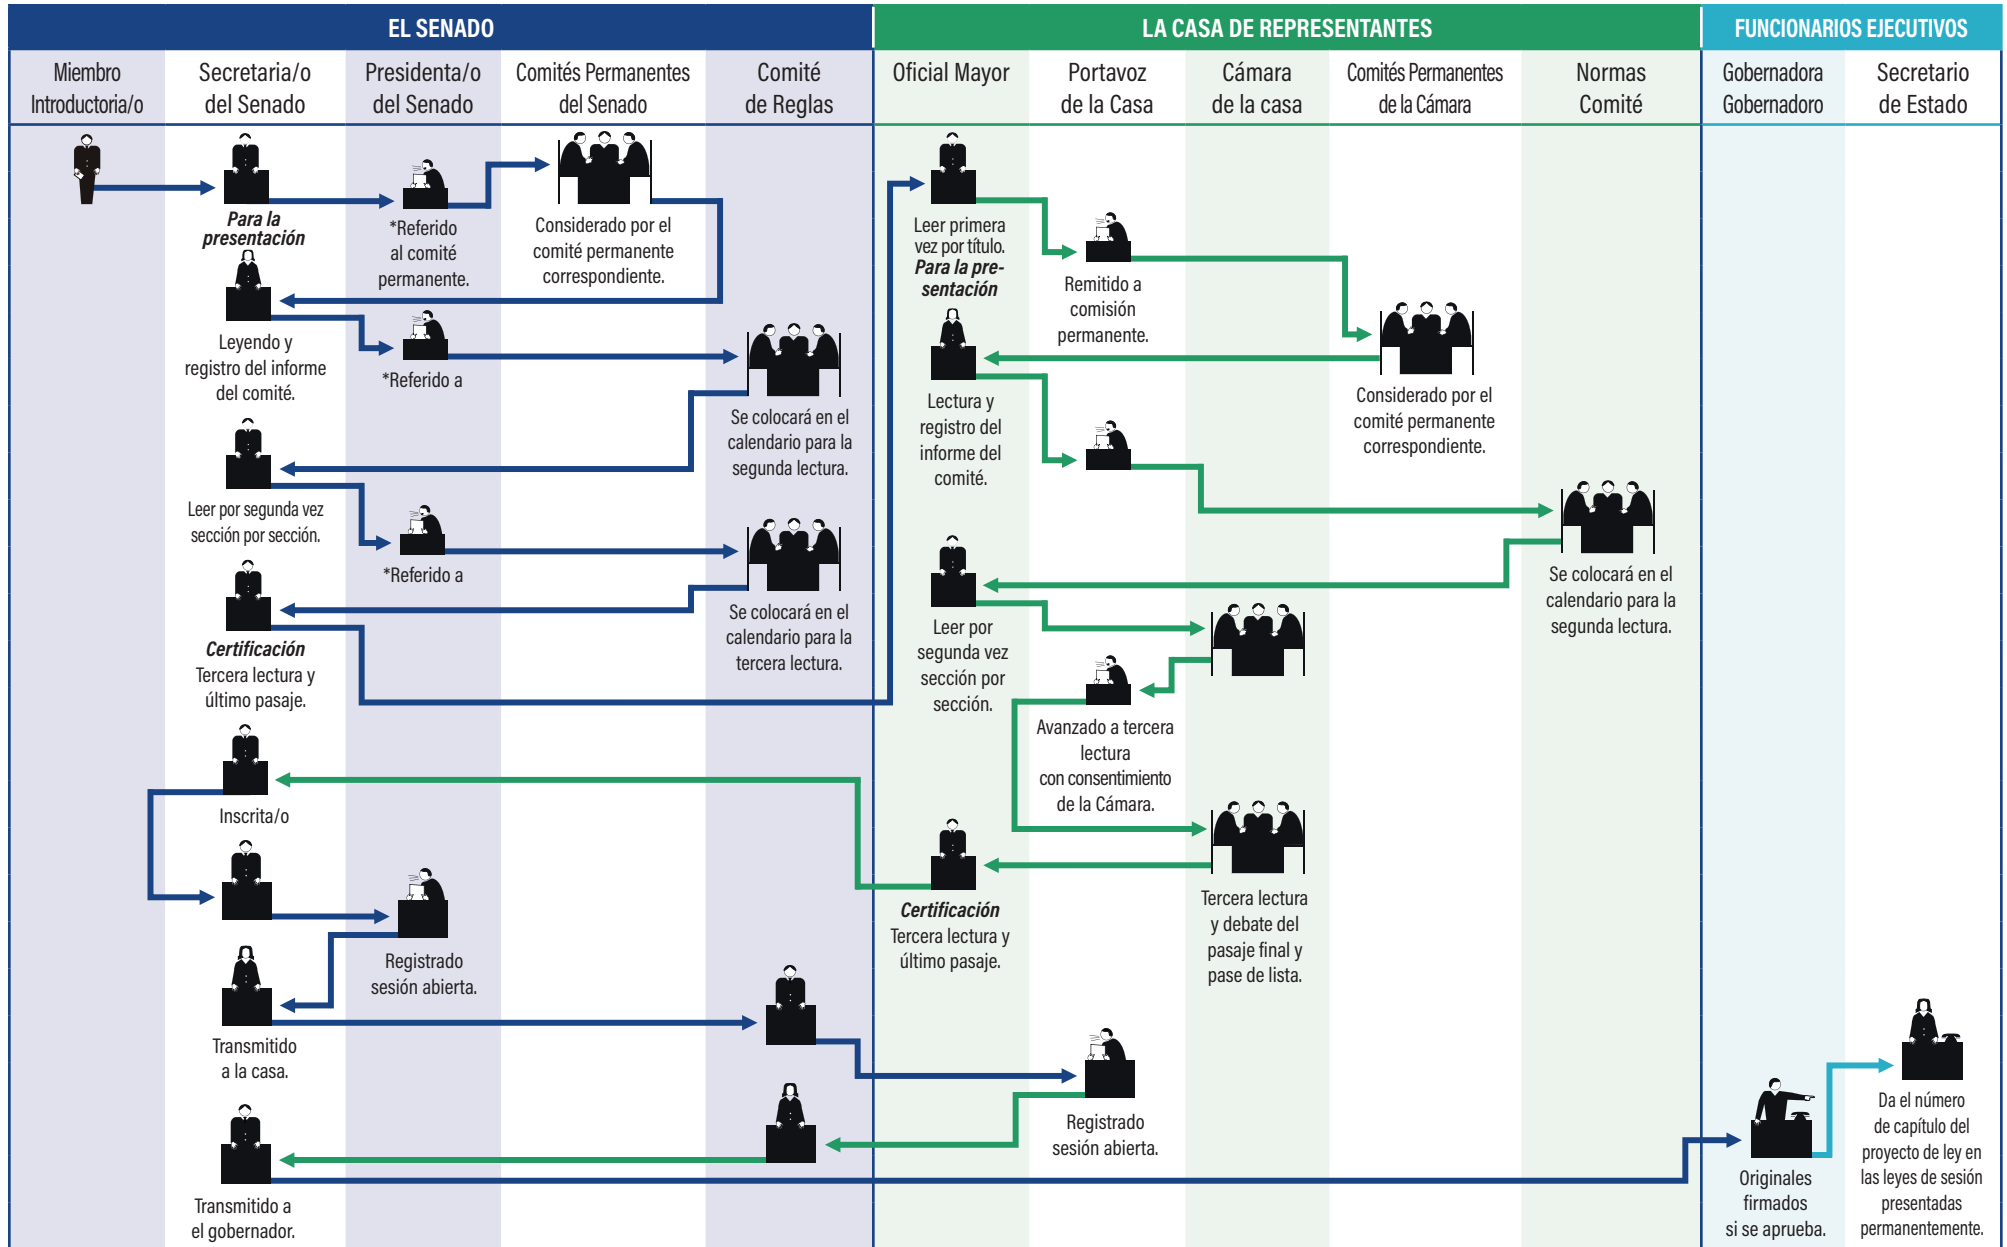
EL SENADO

LA CASA DE REPRESENTANTES

FUNCIONARIOS EJECUTIVOS

Miembro Introductoria/o

Secretaria/o del Senado

Presidenta/o del Senado

Comités Permanentes del Senado

Comité de Reglas

Oficial Mayor

Portavoz de la Casa

Cámara de la casa

Comités Permanentes de la Cámara

Normas Comité

Gobernadora Gobernadoro

Secretario de Estado

Para la presentación

*Referido al comité permanente.

Considerado por el comité permanente correspondiente.

Leyendo y registro del informe del comité.

*Referido a

Se colocará en el calendario para la segunda lectura.

Leer por segunda vez sección por sección.

*Referido a

Se colocará en el calendario para la tercera lectura.

Certificación
Tercera lectura y último pasaje.

Leer primera vez por título.
Para la presentación

Remitido a comisión permanente.

Considerado por el comité permanente correspondiente.

Lectura y registro del informe del comité.

Se colocará en el calendario para la segunda lectura.

Leer por segunda vez sección por sección.

Avanzado a tercera lectura con consentimiento de la Cámara.

Certificación
Tercera lectura y último pasaje.

Tercera lectura y debate del pasaje final y pase de lista.

Inscrita/o

Registrado sesión abierta.

Transmitido a la casa.

Registrado sesión abierta.

Transmitido a el gobernador.

Originales firmados si se aprueba.

Da el número de capítulo del proyecto de ley en las leyes de sesión presentadas permanentemente.